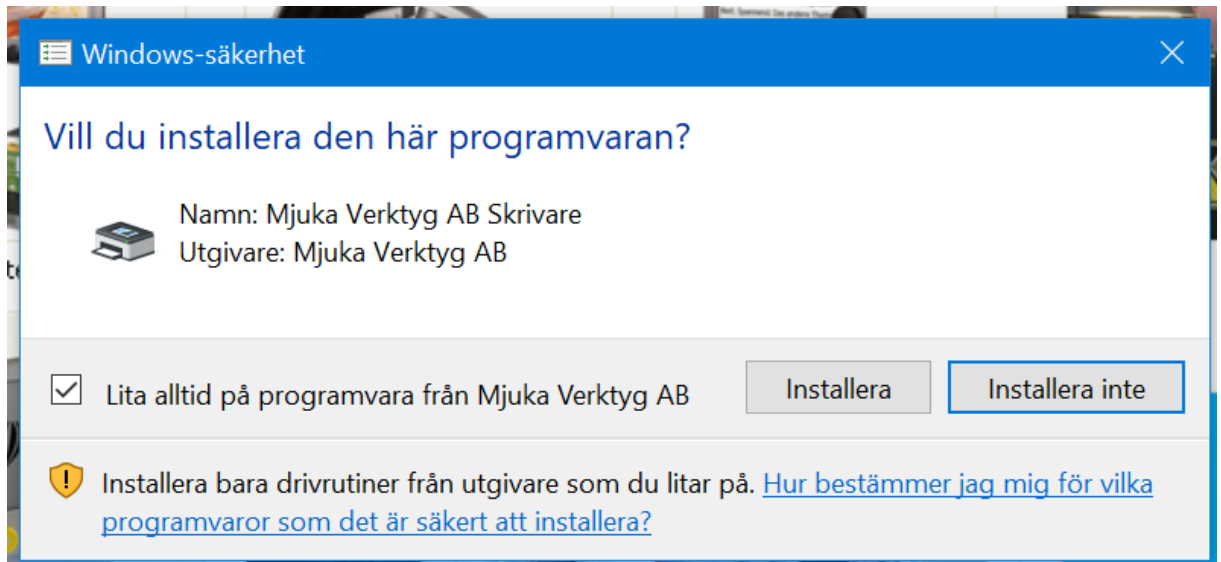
Windows-säkerhet

Vill du installera den här programvaran?

Namn: Mjuka Verktyg AB Skrivare
Utgivare: Mjuka Verktyg AB

Lita alltid på programvara från Mjuka Verktyg AB

Installera

Installera inte

Installera bara drivrutiner från utgivare som du litar på. Hur bestämmer jag mig för vilka programvaror som det är säkert att installera?